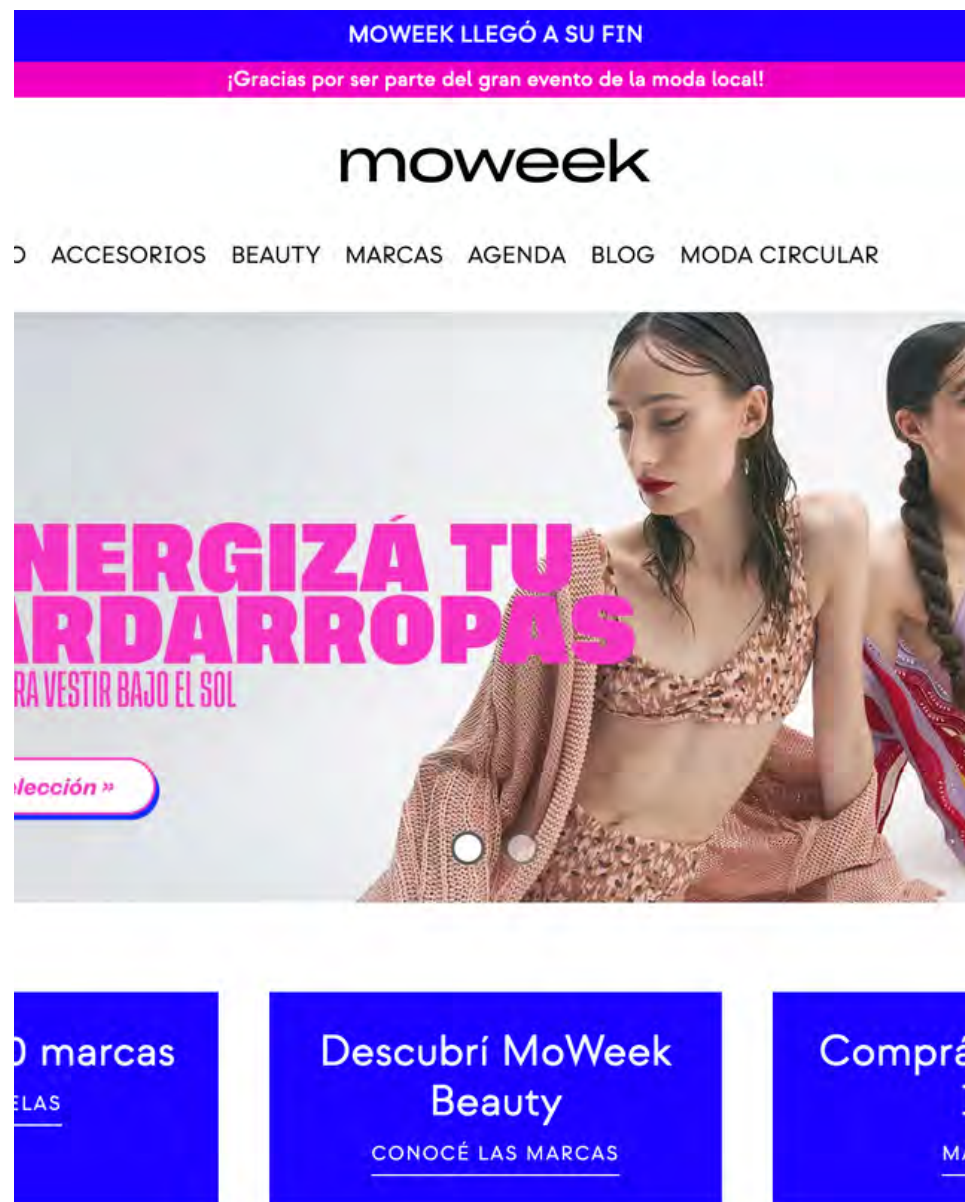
MOWEEK LLEGÓ A SU FIN

¡Gracias por ser parte del gran evento de la moda local!

moweek

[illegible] ACCESORIOS BEAUTY MARCAS AGENDA BLOG MODA CIRCULAR

NERGIZÁ TU
RDARROPAS
RA VESTIR BAJO EL SOL

lección »

0 marcas
ELAS

Descubrí MoWeek Beauty
CONOCÉ LAS MARCAS

Comprá
M